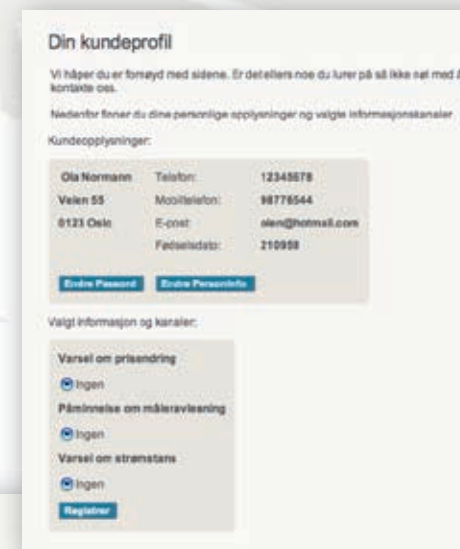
Din kundeprofil

Vi håper du er fornøyd med sidene. Er det ellers noe du lurer på så ikke nøl med å kontakte oss.

Nedenfor finner du dine personlige opplysninger og valgte informasjonskanaler

Kundeopplysninger:

| Ola Normann | Telefon: | 12345678 |
|---|---|---|
| Veien 55 | Mobiltelefon: | 98776544 |
| 0123 Oslo | E-post: | olen@hotmail.com |
| | Fødselsdato: | 210958 |

Endre Passord Endre Personinfo

Valgt informasjon og kanaler:

Varsel om prisendring

Ingen

Påminnelse om måleravlesning

Ingen

Varsel om strømstans

Ingen

Registrer